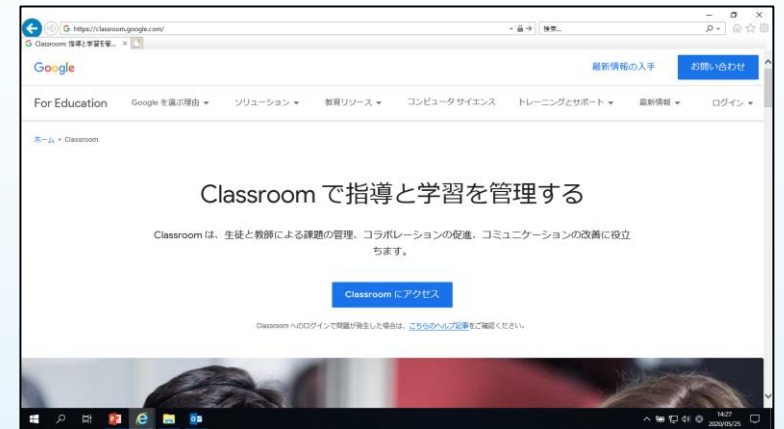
https://classroom.google.com/
検索...
Classroom: 指導と学習を管... ×

Google
最新情報の入手
お問い合わせ

For Education
Google を選ぶ理由 ▾
ソリューション ▾
教育リソース ▾
コンピュータ サイエンス
トレーニングとサポート ▾
最新情報 ▾
ログイン ▾

ホーム > Classroom

Classroom で指導と学習を管理する

Classroom は、生徒と教師による課題の管理、コラボレーションの促進、コミュニケーションの改善に役立ちます。

Classroom にアクセス

Classroom へのログインで問題が発生した場合は、こちらのヘルプ記事をご確認ください。

14:27
2020/05/25